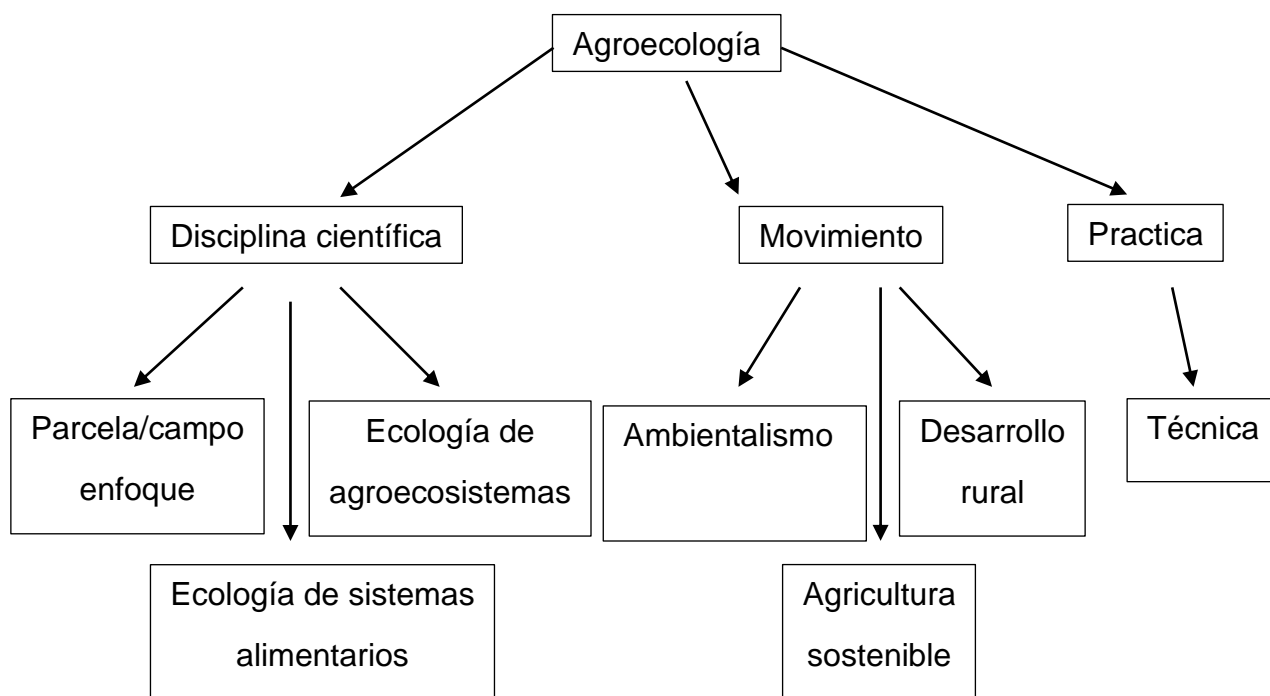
Agroecología

Disciplina científica

Movimiento

Practica

Parcela/campo enfoque

Ecología de agroecosistemas

Ecología de sistemas alimentarios

Ambientalismo

Desarrollo rural

Agricultura sostenible

Técnica